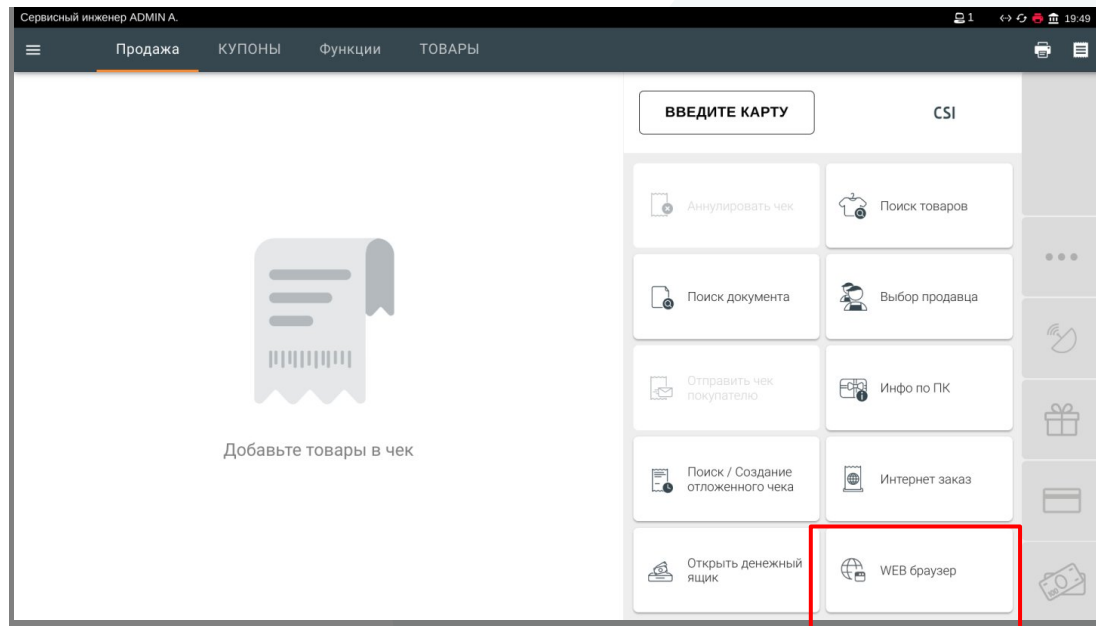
Сервисный инженер ADMIN A.

1 19:49

Продажа КУПОНЫ Функции ТОВАРЫ

ВВЕДИТЕ КАРТУ

CSI

Аннулировать чек

Поиск товаров

Поиск документа

Выбор продавца

Отправить чек покупателю

Инфо по ПК

Поиск / Создание отложенного чека

Интернет заказ

Открыть денежный ящик

WEB браузер

Добавьте товары в чек